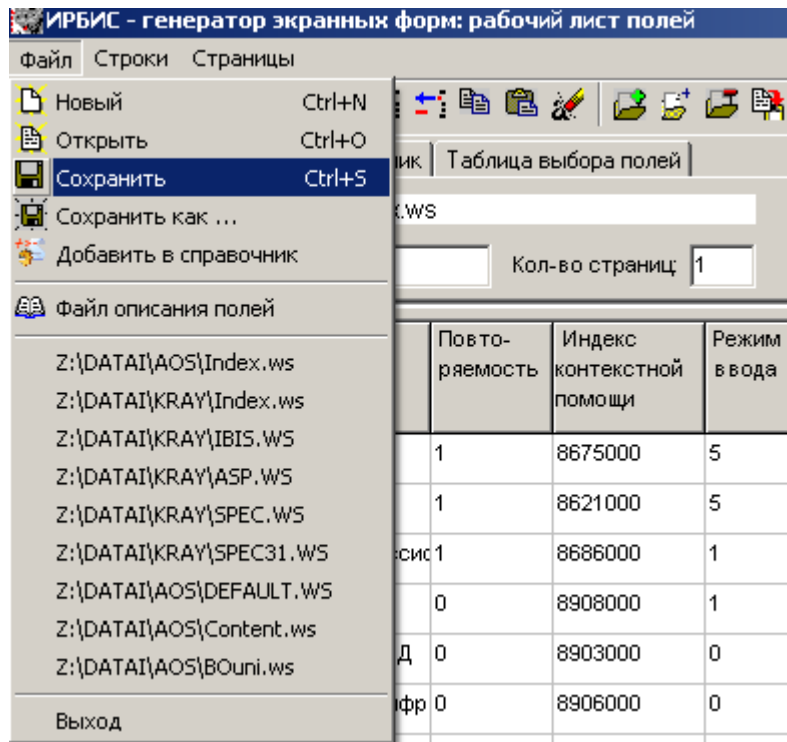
ИРБИС - генератор экранных форм: рабочий лист полей

Файл Строки Страницы

Новый Ctrl+N
Открыть Ctrl+O
Сохранить Ctrl+S
Сохранить как ...
Добавить в справочник

Файл описания полей

Z:\DATAI\AOS\Index.ws
Z:\DATAI\KRAY\Index.ws
Z:\DATAI\KRAY\IBIS.WS
Z:\DATAI\KRAY\ASP.WS
Z:\DATAI\KRAY\SPEC.WS
Z:\DATAI\KRAY\SPEC31.WS
Z:\DATAI\AOS\DEFAULT.WS
Z:\DATAI\AOS\Content.ws
Z:\DATAI\AOS\BOuni.ws

Выход

ик | Таблица выбора полей

.WS

Кол-во страниц: 1

| | Повто-ряемость | Индекс контекстной помощи | Режим ввода |
|---|---|---|---|
| | 1 | 8675000 | 5 |
| | 1 | 8621000 | 5 |
| есис | 1 | 8686000 | 1 |
| | 0 | 8908000 | 1 |
| Д | 0 | 8903000 | 0 |
| ифр | 0 | 8906000 | 0 |